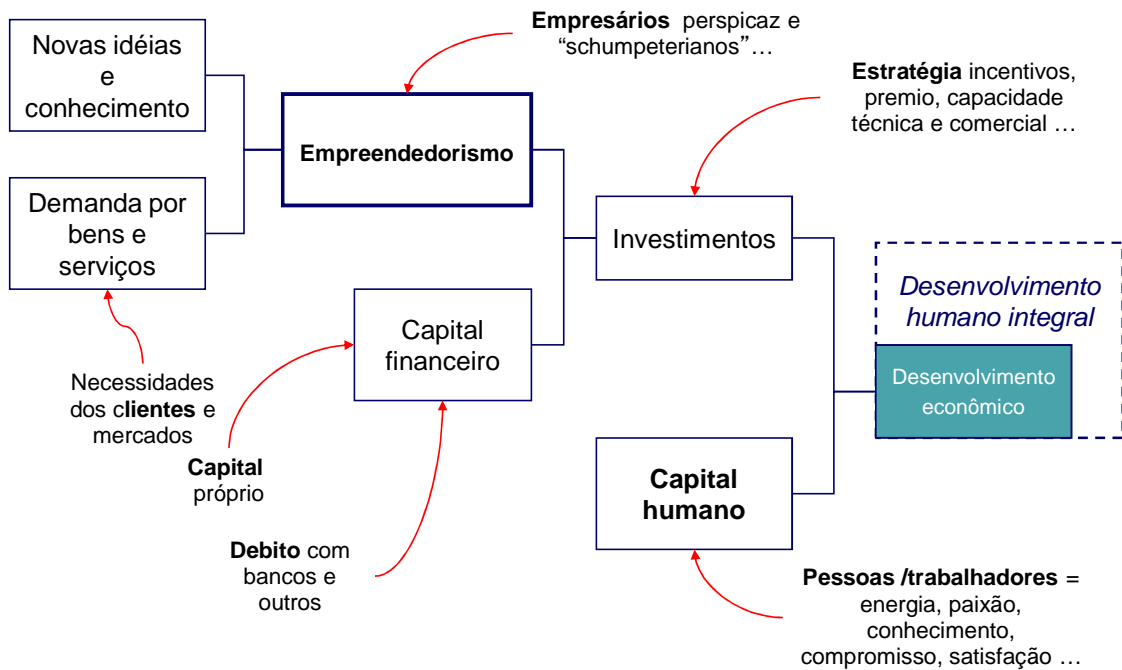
Novas idéias e conhecimento

Demanda por bens e serviços

Empresários perspicaz e "schumpeterianos"…

Empreendedorismo

Estratégia incentivos, premio, capacidade técnica e comercial …

Investimentos

Capital financeiro

Desenvolvimento humano integral

Desenvolvimento econômico

Necessidades dos clientes e mercados

Capital próprio

Capital humano

Debito com bancos e outros

Pessoas /trabalhadores = energia, paixão, conhecimento, compromisso, satisfação …